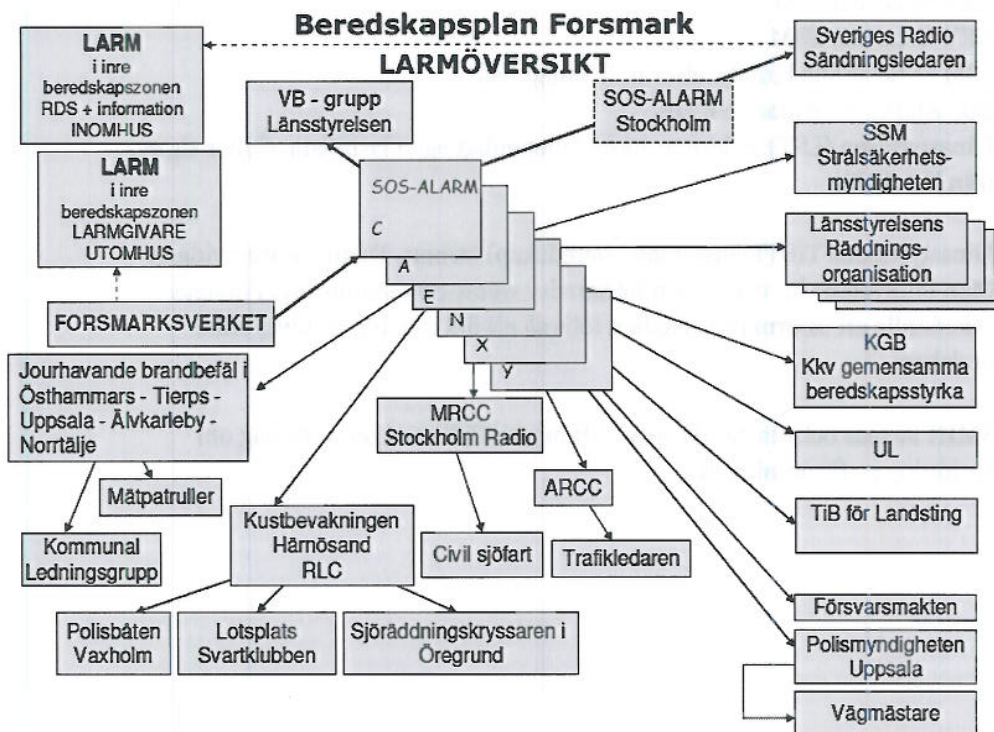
Beredskapsplan Forsmark

LARMÖVERSIKT

LARM
i inre
beredskapszonen
RDS + information
INOMHUS

Sveriges Radio
Sändningsledaren

VB - grupp
Länsstyrelsen

SOS-ALARM
Stockholm

LARM
i inre
beredskapszonen
LARMGIVARE
UTOMHUS

SOS-ALARM
C
A
E
N
X
Y

SSM
Strålsäkerhets-
myndigheten

Länsstyrelsens
Räddnings-
organisation

FORSMARKSVERKET

KGB
Kkv gemensamma
beredskapsstyrka

Jourhavande brandbefäl i
Östhammars - Tierps -
Uppsala - Älvkarleby -
Norrtälje

MRCC
Stockholm Radio

UL

Mätpatruller

ARCC

TiB för Landsting

Kommunal
Ledningsgrupp

Kustbevakningen
Härnösand
RLC

Civil sjöfart

Trafikledaren

Försvarsmakten

Polisbåten
Vaxholm

Lotsplats
Svartklubben

Sjöräddningskryssaren i
Öregrund

Polismyndigheten
Uppsala

Vägmästare